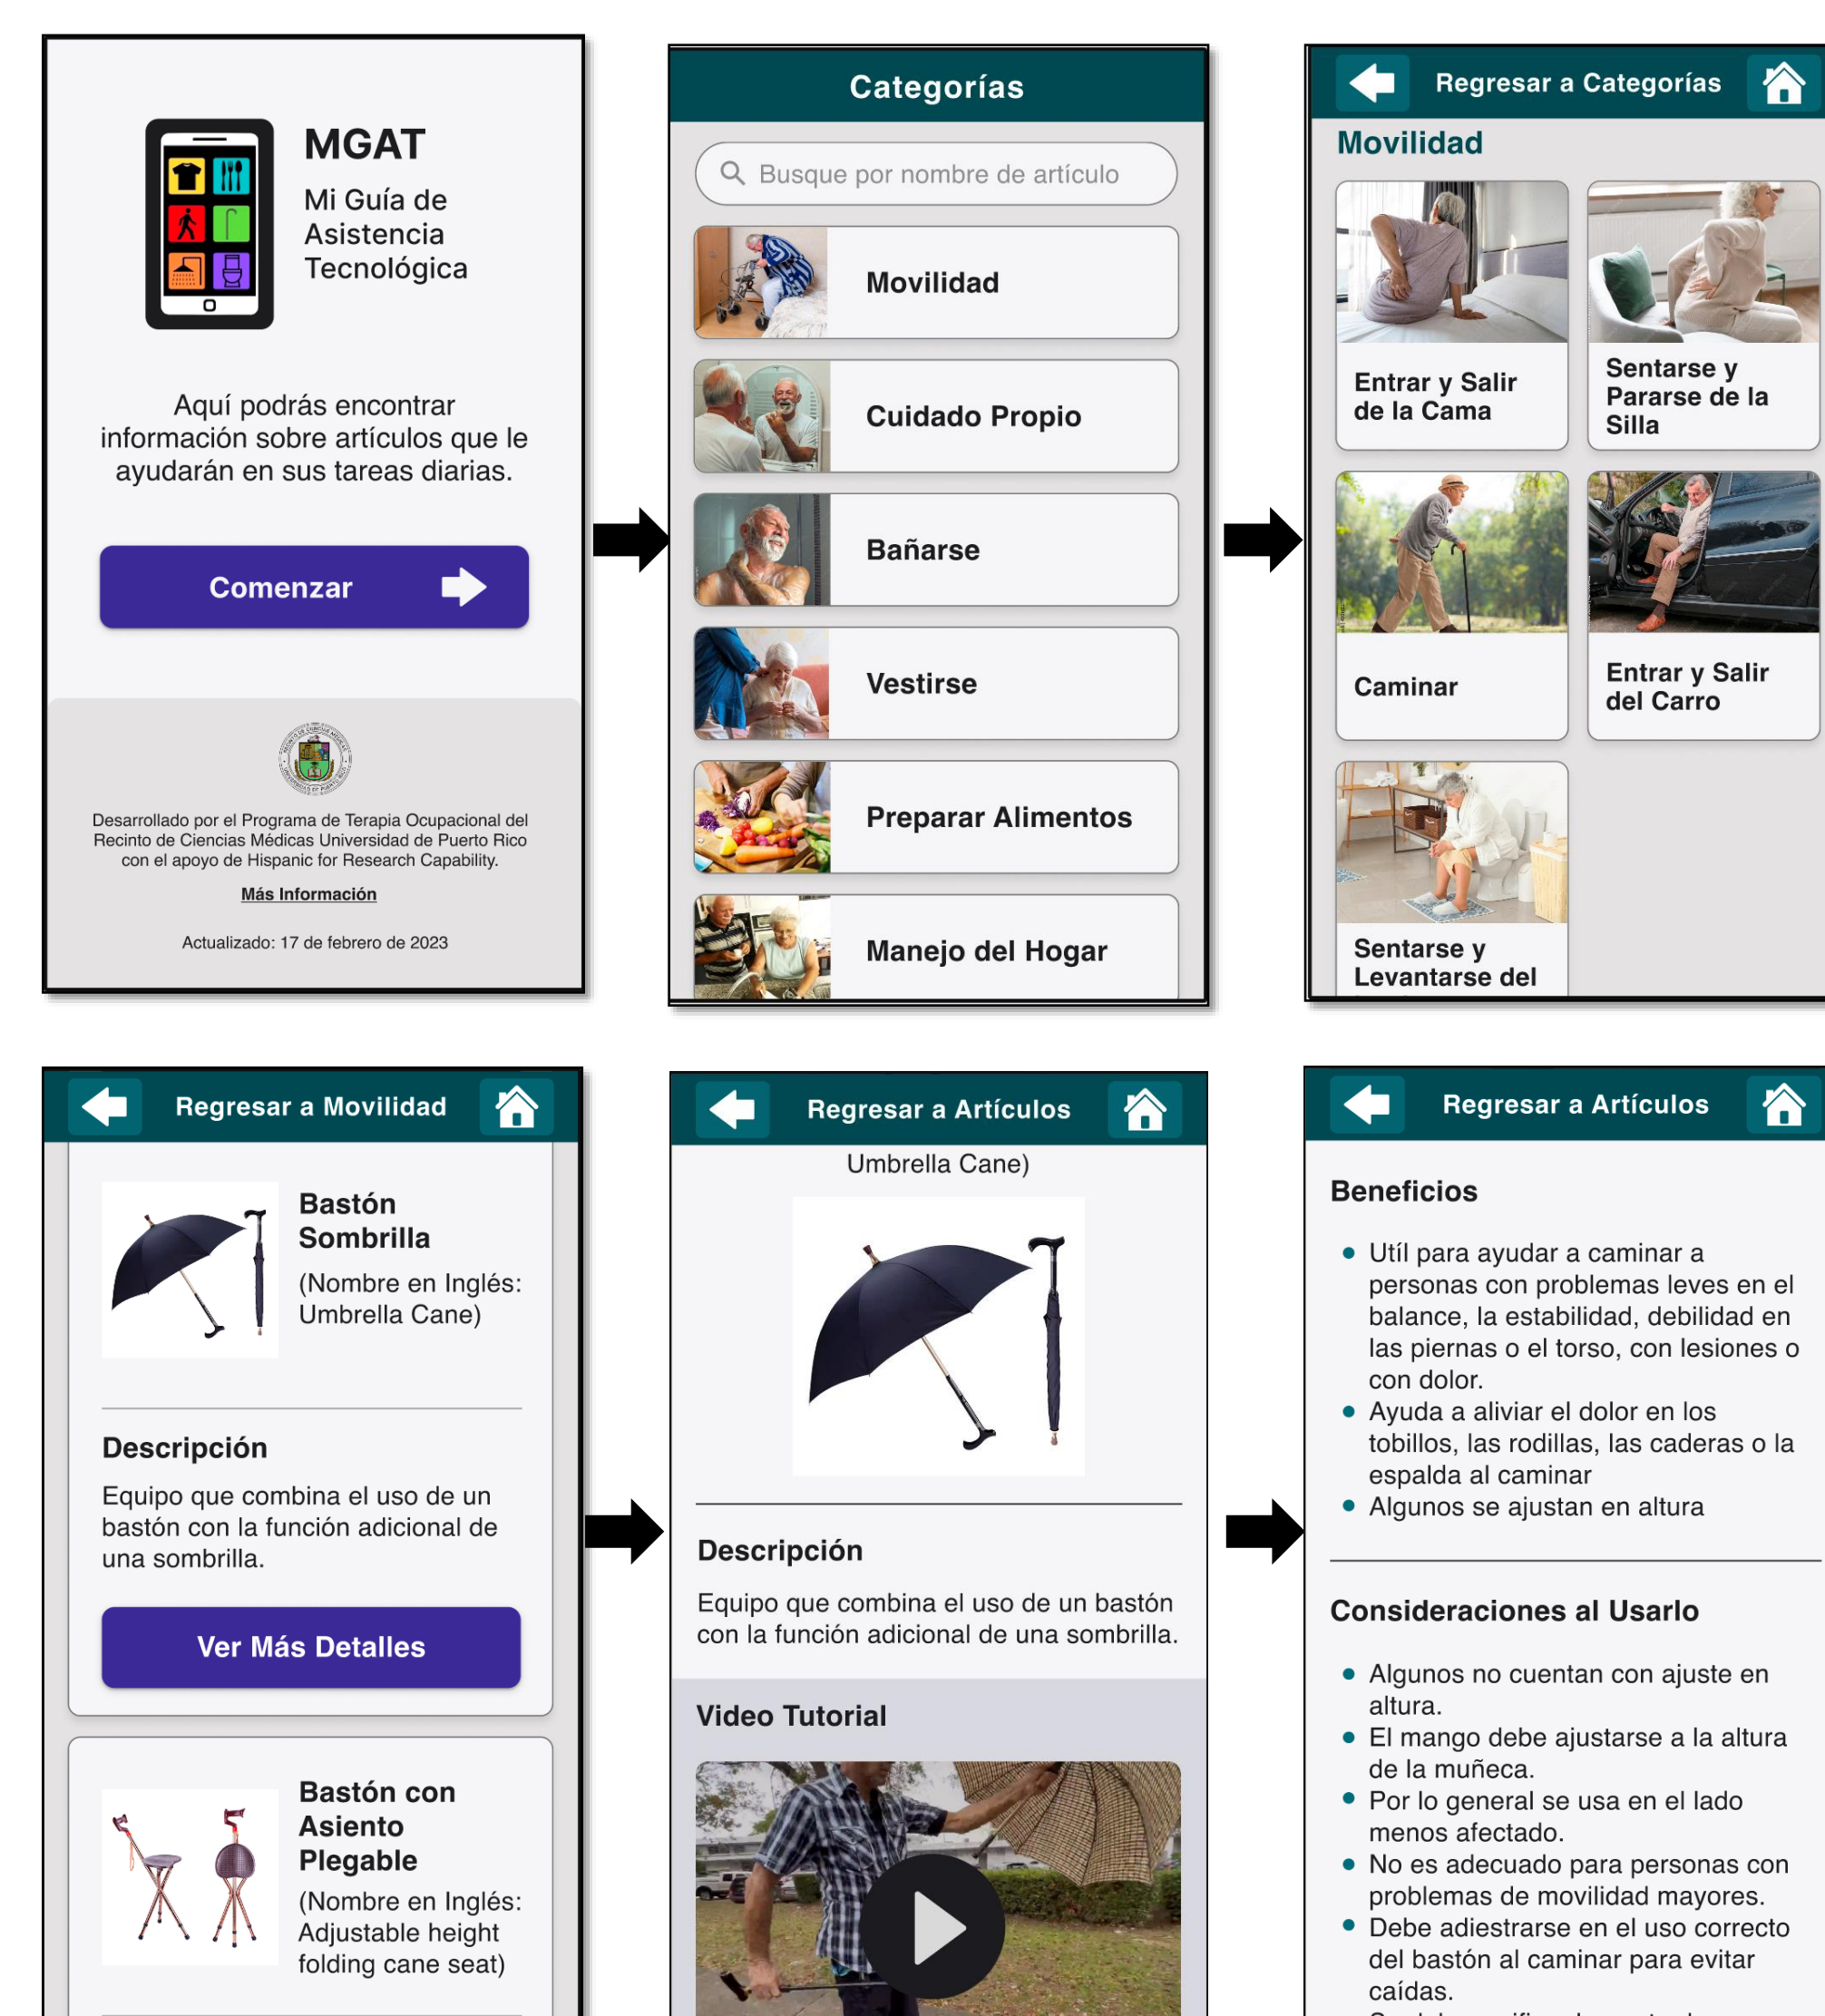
MGAT
Mi Guía de Asistencia Tecnológica

Aquí podrás encontrar información sobre artículos que le ayudarán en sus tareas diarias.

Comenzar

Desarrollado por el Programa de Terapia Ocupacional del Recinto de Ciencias Médicas Universidad de Puerto Rico con el apoyo de Hispanic for Research Capability.

Más Información

Actualizado: 17 de febrero de 2023

Categorías

Busque por nombre de artículo

Movilidad

Cuidado Propio

Bañarse

Vestirse

Preparar Alimentos

Manejo del Hogar

Regresar a Categorías

Movilidad

Entrar y Salir de la Cama

Sentarse y Pararse de la Silla

Caminar

Entrar y Salir del Carro

Sentarse y Levantarse del

Regresar a Movilidad

Bastón Sombrilla
(Nombre en Inglés: Umbrella Cane)

Descripción
Equipo que combina el uso de un bastón con la función adicional de una sombrilla.

Ver Más Detalles

Bastón con Asiento Plegable
(Nombre en Inglés: Adjustable height folding cane seat)

Regresar a Artículos

Umbrella Cane)

Descripción
Equipo que combina el uso de un bastón con la función adicional de una sombrilla.

Video Tutorial

Regresar a Artículos

Beneficios

• Utíl para ayudar a caminar a personas con problemas leves en el balance, la estabilidad, debilidad en las piernas o el torso, con lesiones o con dolor.
• Ayuda a aliviar el dolor en los tobillos, las rodillas, las caderas o la espalda al caminar
• Algunos se ajustan en altura

Consideraciones al Usarlo

• Algunos no cuentan con ajuste en altura.
• El mango debe ajustarse a la altura de la muñeca.
• Por lo general se usa en el lado menos afectado.
• No es adecuado para personas con problemas de movilidad mayores.
• Debe adiestrarse en el uso correcto del bastón al caminar para evitar caídas.
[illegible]